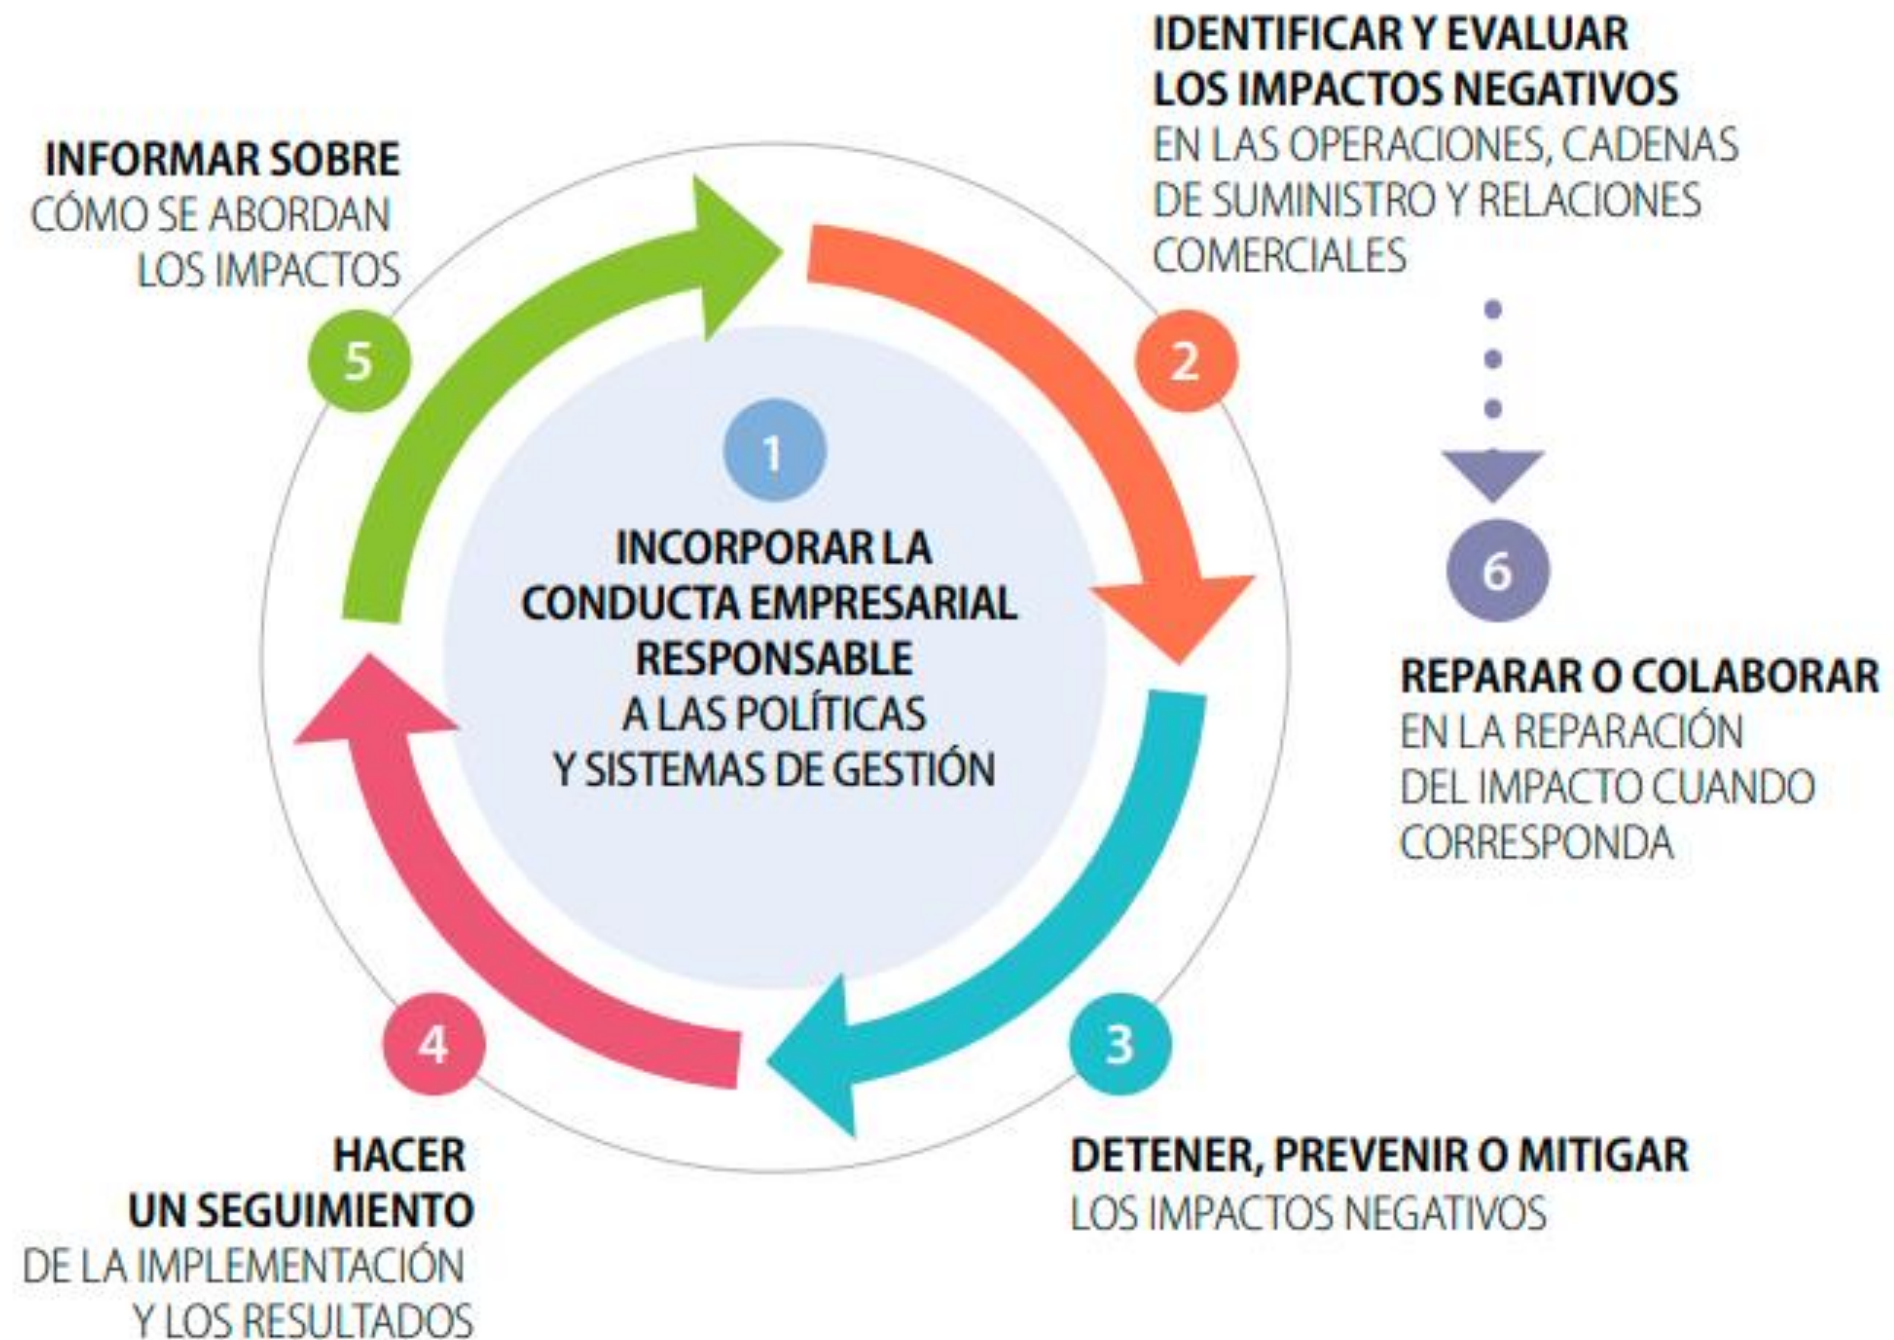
1

INCORPORAR LA CONDUCTA EMPRESARIAL RESPONSABLE A LAS POLÍTICAS Y SISTEMAS DE GESTIÓN

2

IDENTIFICAR Y EVALUAR LOS IMPACTOS NEGATIVOS EN LAS OPERACIONES, CADENAS DE SUMINISTRO Y RELACIONES COMERCIALES

3

DETENER, PREVENIR O MITIGAR LOS IMPACTOS NEGATIVOS

4

HACER UN SEGUIMIENTO DE LA IMPLEMENTACIÓN Y LOS RESULTADOS

5

INFORMAR SOBRE CÓMO SE ABORDAN LOS IMPACTOS

6

REPARAR O COLABORAR EN LA REPARACIÓN DEL IMPACTO CUANDO CORRESPONDA